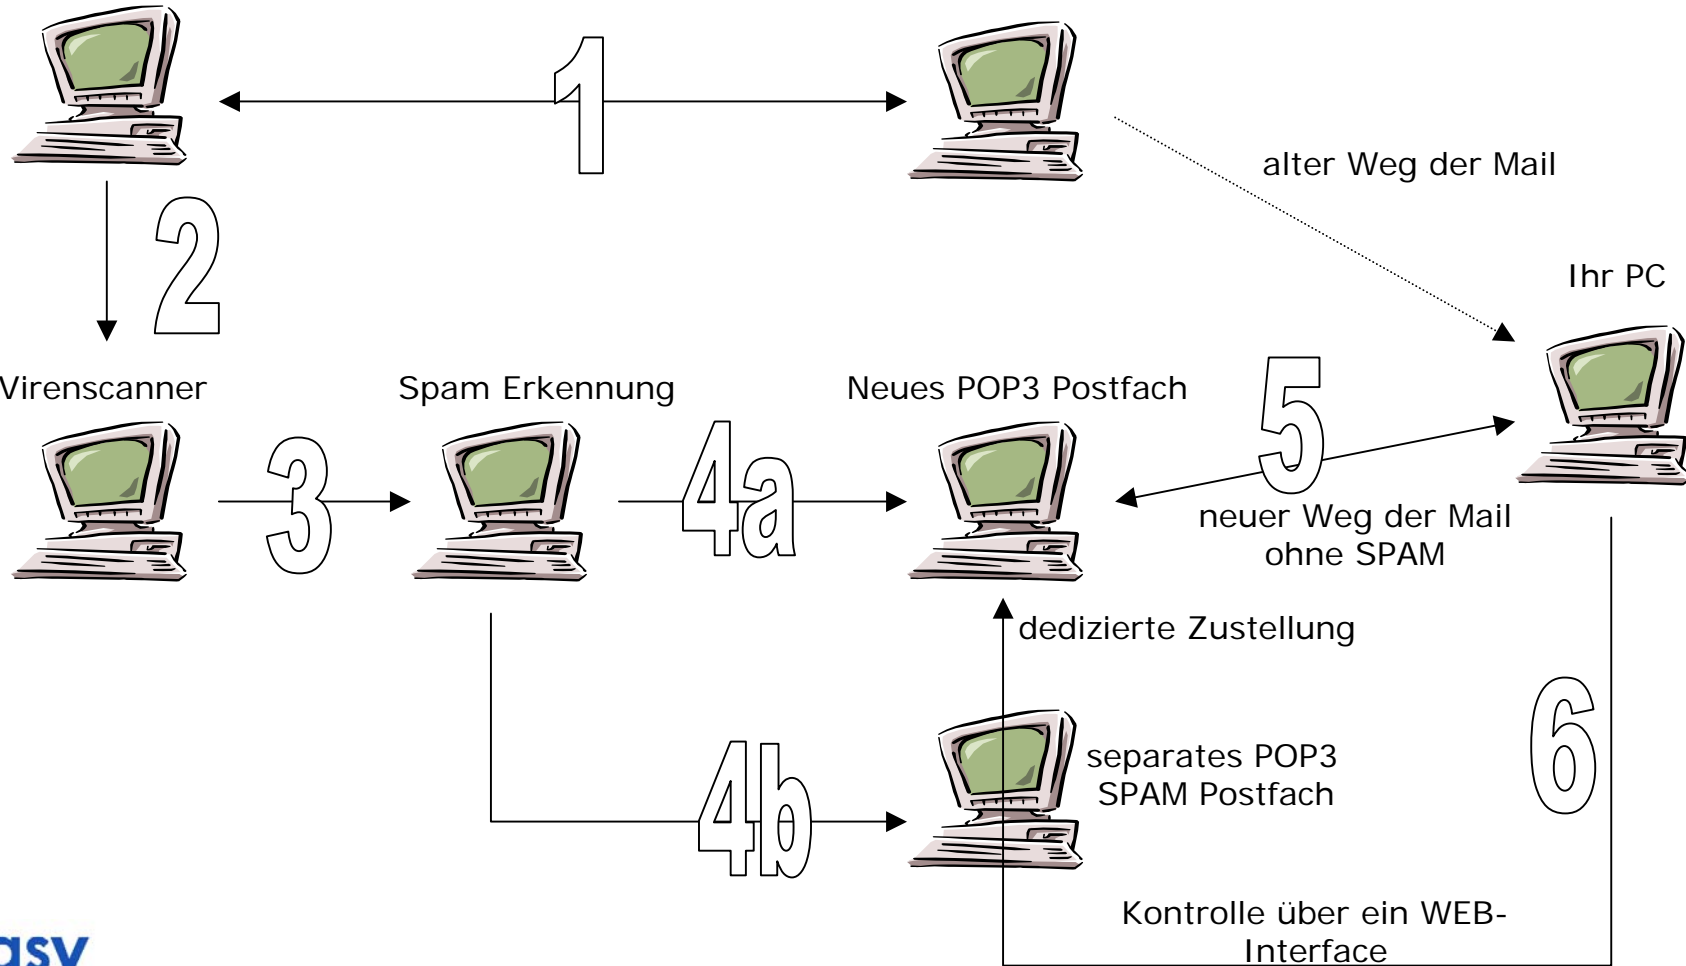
1

alter Weg der Mail

2

Ihr PC

Virenscanner

Spam Erkennung

Neues POP3 Postfach

5

3

4a

neuer Weg der Mail ohne SPAM

dedizierte Zustellung

separates POP3 SPAM Postfach

4b

6

Kontrolle über ein WEB-Interface

asv